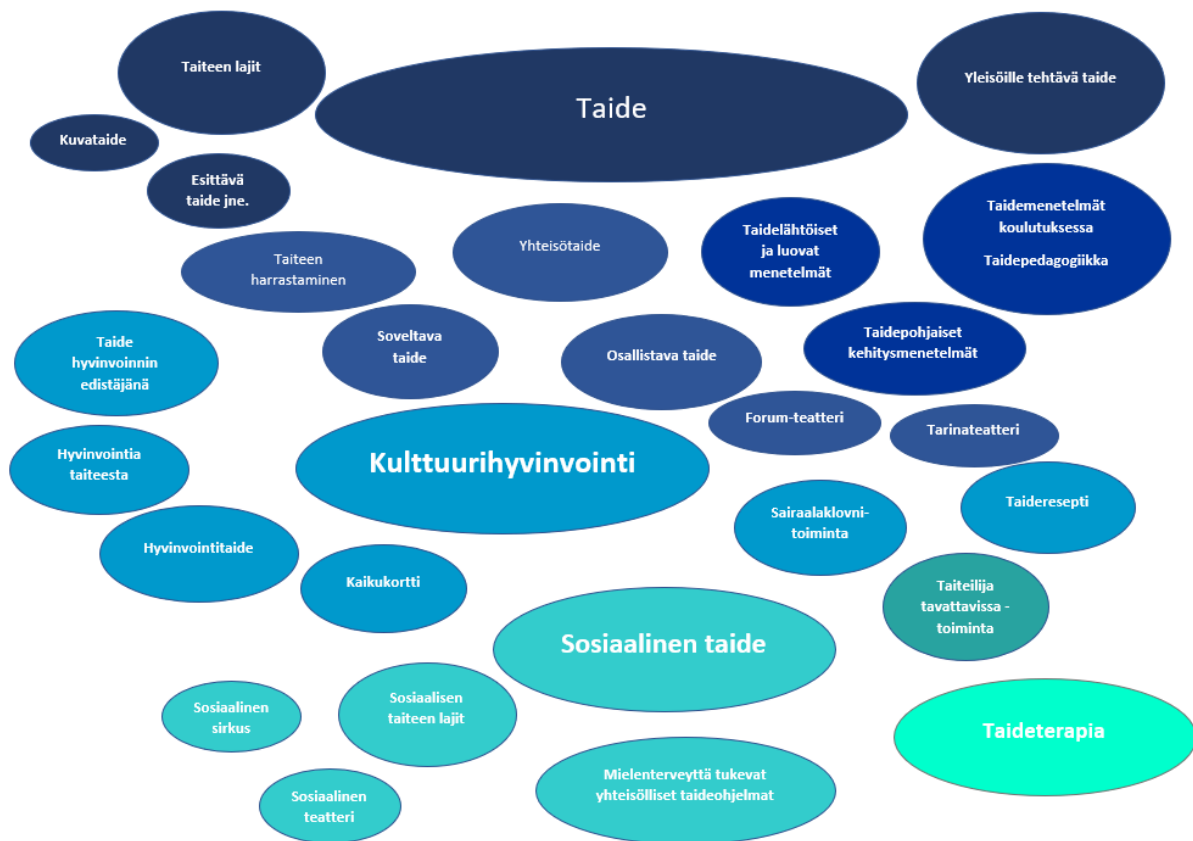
Taiteen lajit

Taide

Yleisöille tehtävä taide

Kuvataide

Esittävä taide jne.

Taiteen harrastaminen

Yhteisötaide

Taidelähtöiset ja luovat menetelmät

Taidemenetelmät koulutuksessa

Taidepedagogiikka

Taide hyvinvoinnin edistäjänä

Soveltava taide

Osallistava taide

Taidepohjaiset kehitysmenetelmät

Forum-teatteri

Tarinateatteri

Hyvinvointia taiteesta

Kulttuurihyvinvointi

Taideresepti

Sairaalaklovni-toiminta

Hyvinvointitaide

Kaikukortti

Taiteilija tavattavissa -toiminta

Sosiaalinen taide

Sosiaalinen sirkus

Sosiaalisen taiteen lajit

Taideterapia

Mielenterveyttä tukevat yhteisölliset taideohjelmat

Sosiaalinen teatteri